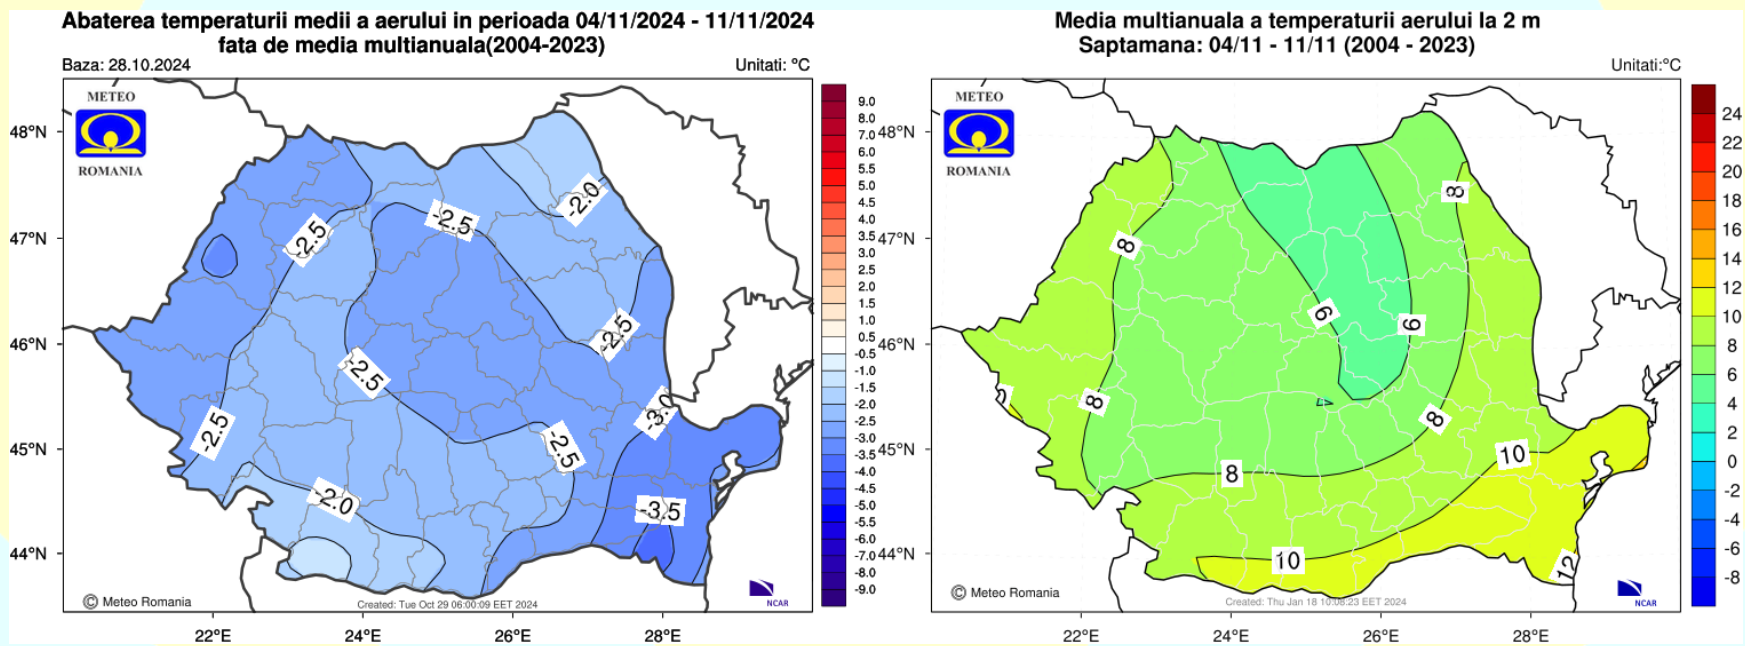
Abaterea temperaturii medii a aerului in perioada 04/11/2024 - 11/11/2024
fata de media multianuala(2004-2023)

Baza: 28.10.2024

Unitati: °C

METEO
ROMANIA

48°N
47°N
46°N
45°N
44°N

-2.5
-2.5
-2.0
-2.5
-2.5
-2.5
-3.0
-2.5
-2.5
-2.0
-3.5

9.0
8.0
7.0
6.0
5.5
5.0
4.5
4.0
3.5
3.0
2.5
2.0
1.5
1.0
0.5
-0.5
-1.0
-1.5
-2.0
-2.5
-3.0
-3.5
-4.0
-4.5
-5.0
-5.5
-6.0
-7.0
-8.0
-9.0

© Meteo Romania

Created: Tue Oct 29 06:00:09 EET 2024

NCAR

22°E
24°E
26°E
28°E

Media multianuala a temperaturii aerului la 2 m
Saptamana: 04/11 - 11/11 (2004 - 2023)

Unitati:°C

METEO
ROMANIA

48°N
47°N
46°N
45°N
44°N

8
8
6
6
8
8
8
10
10
12

24
22
20
18
16
14
12
10
8
6
4
2
0
-2
-4
-6
-8

© Meteo Romania

Created: Thu Jan 18 10:08:23 EET 2024

NCAR

22°E
24°E
26°E
28°E